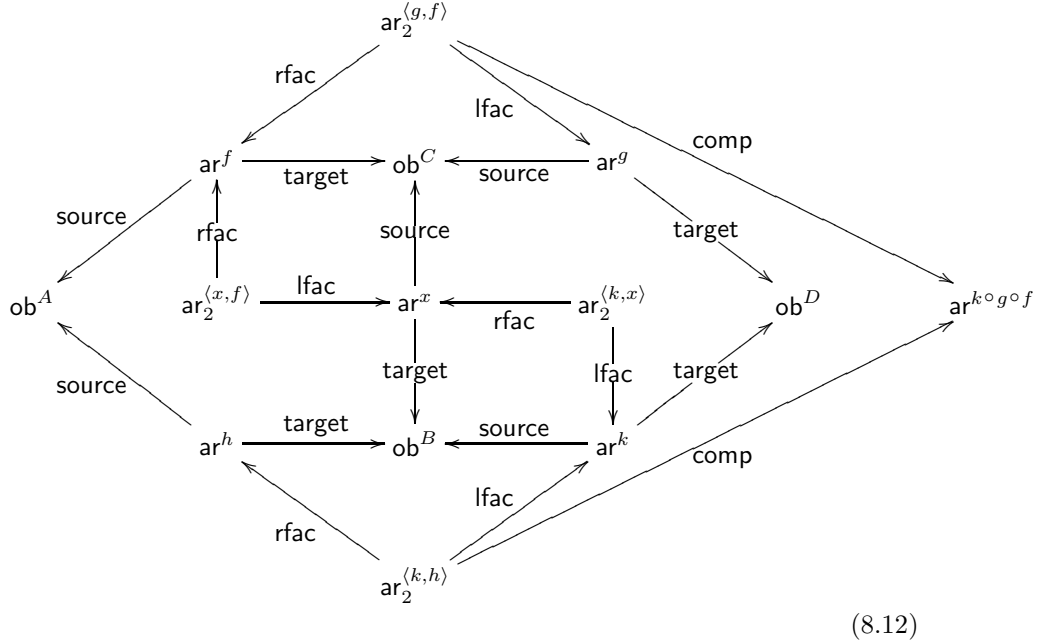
$\mathsf{ar}_2^{\langle g,f\rangle}$

rfac

lfac

comp

$\mathsf{ar}^f$

target

$\mathsf{ob}^C$

source

$\mathsf{ar}^g$

source

rfac

source

target

$\mathsf{ob}^A$

$\mathsf{ar}_2^{\langle x,f\rangle}$

lfac

$\mathsf{ar}^x$

rfac

$\mathsf{ar}_2^{\langle k,x\rangle}$

$\mathsf{ob}^D$

$\mathsf{ar}^{k\circ g\circ f}$

source

target

lfac

target

$\mathsf{ar}^h$

target

$\mathsf{ob}^B$

source

$\mathsf{ar}^k$

comp

lfac

rfac

$\mathsf{ar}_2^{\langle k,h\rangle}$

(8.12)